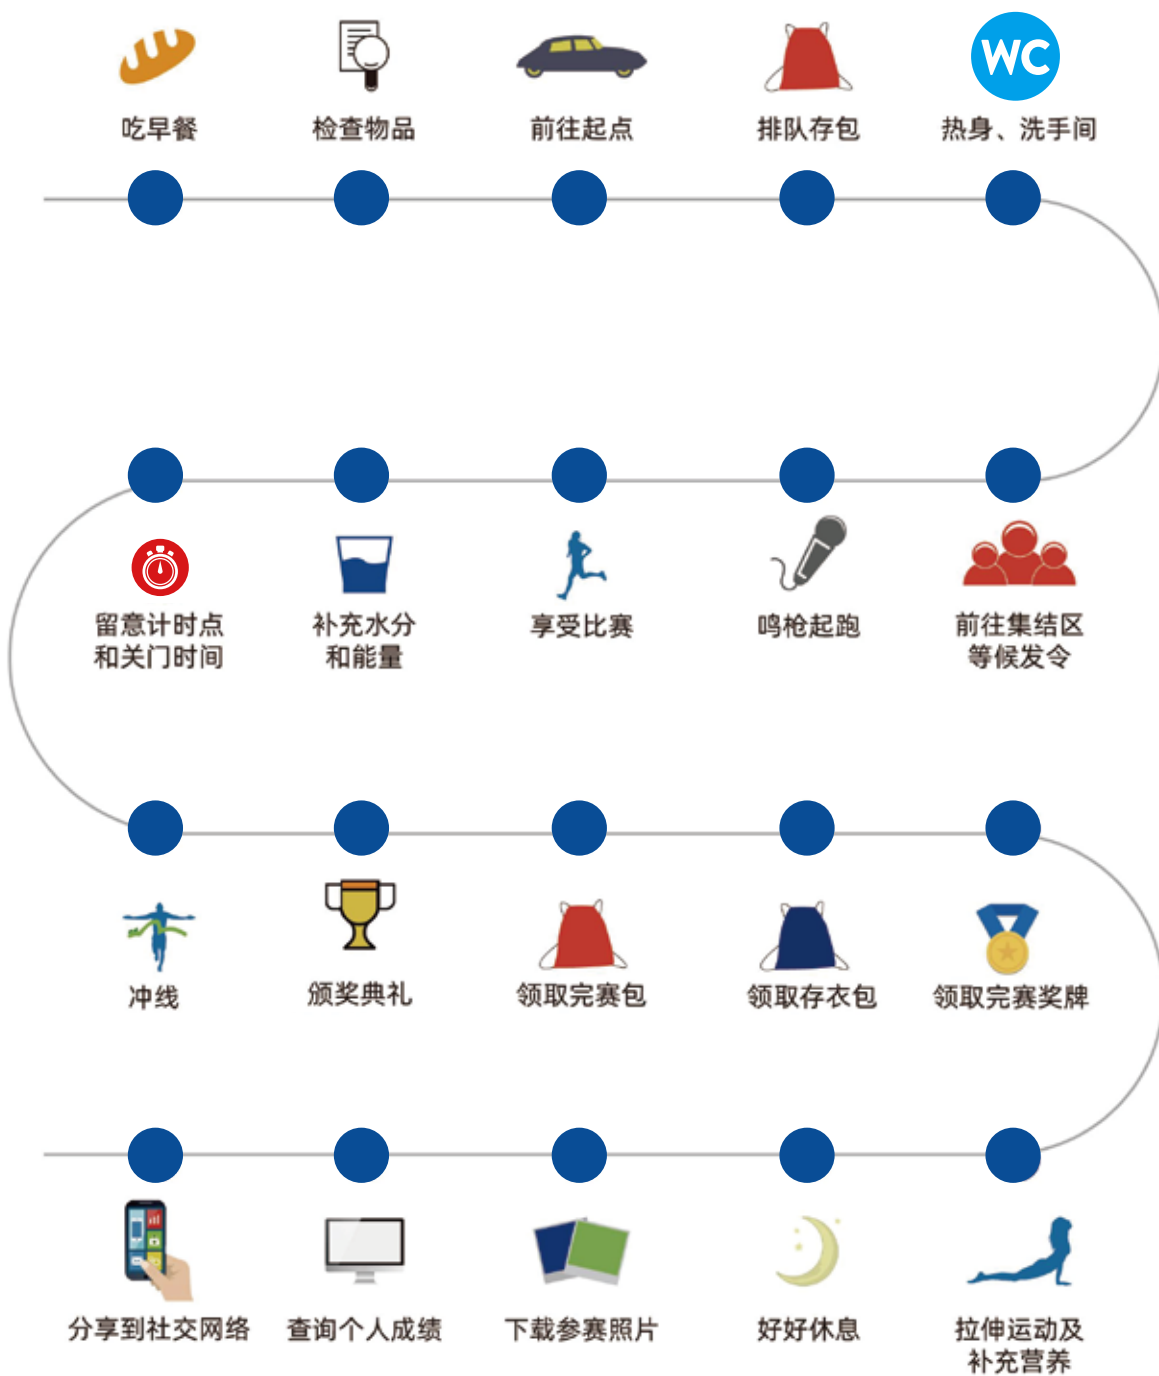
吃早餐

检查物品

前往起点

排队存包

WC
热身、洗手间

留意计时点
和关门时间

补充水分
和能量

享受比赛

鸣枪起跑

前往集结区
等候发令

冲线

颁奖典礼

领取完赛包

领取存衣包

领取完赛奖牌

分享到社交网络

查询个人成绩

下载参赛照片

好好休息

拉伸运动及
补充营养